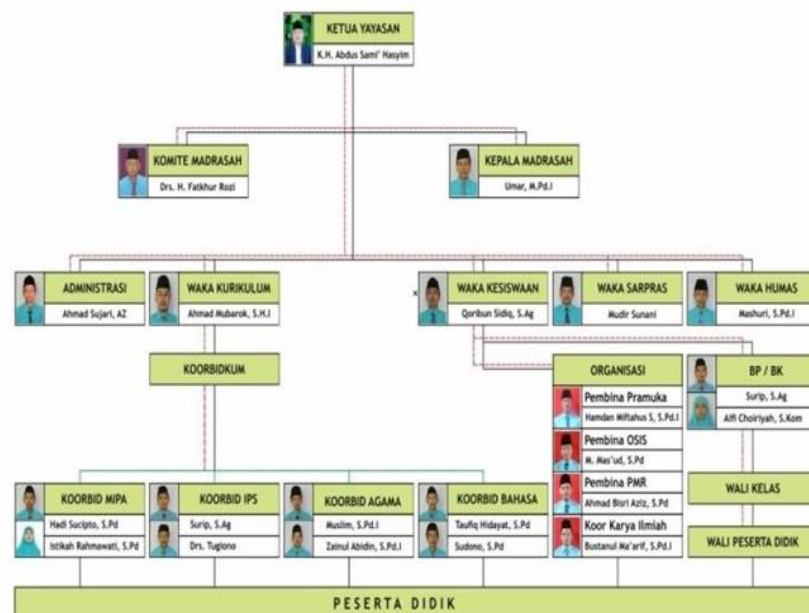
KETUA YAYASAN
K.H. Abdus Sami' Hasyim

KOMITE MADRASAH
Drs. H. Fatkhur Rozi

KEPALA MADRASAH
Umar, M.Pd.I

ADMINISTRASI
Ahmad Sujari, AZ

WAKA KURIKULUM
Ahmad Mubarok, S.H.I

WAKA KESISWAAN
Qoribun Sidiq, S.Ag

WAKA SARPRAS
Mudir Sunani

WAKA HUMAS
Mashuri, S.Pd.I

KOORBIDKUM

ORGANISASI
Pembina Pramuka
Hamdan Miftahus S, S.Pd.I
Pembina OSIS
M. Mas'ud, S.Pd
Pembina PMR
Ahmad Bisri Aziz, S.Pd
Koor Karya Ilmiah
Bustanul Ma'arif, S.Pd.I

BP / BK
Surip, S.Ag
Alfi Choiriyah, S.Kom

WALI KELAS

WALI PESERTA DIDIK

KOORBID MIPA
Hadi Sucipto, S.Pd
Istikah Rahmawati, S.Pd

KOORBID IPS
Surip, S.Ag
Drs. Tugiono

KOORBID AGAMA
Muslim, S.Pd.I
Zainul Abidin, S.Pd.I

KOORBID BAHASA
Taufiq Hidayat, S.Pd
Sudono, S.Pd

PESERTA DIDIK